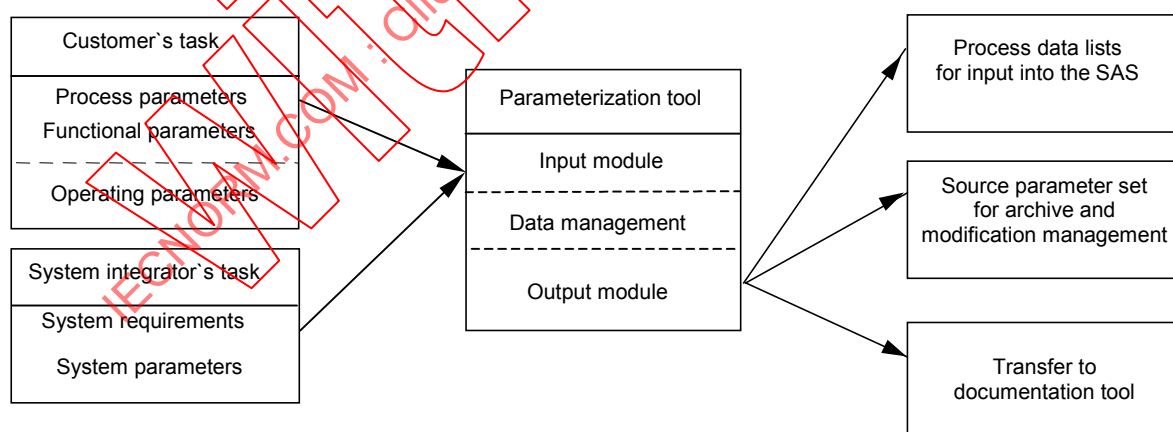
Customer`s task

Process parameters

Functional parameters

Operating parameters

System integrator`s task

System requirements

System parameters

Parameterization tool

Input module

Data management

Output module

Process data lists for input into the SAS

Source parameter set for archive and modification management

Transfer to documentation tool

IECNORM.COM : Click